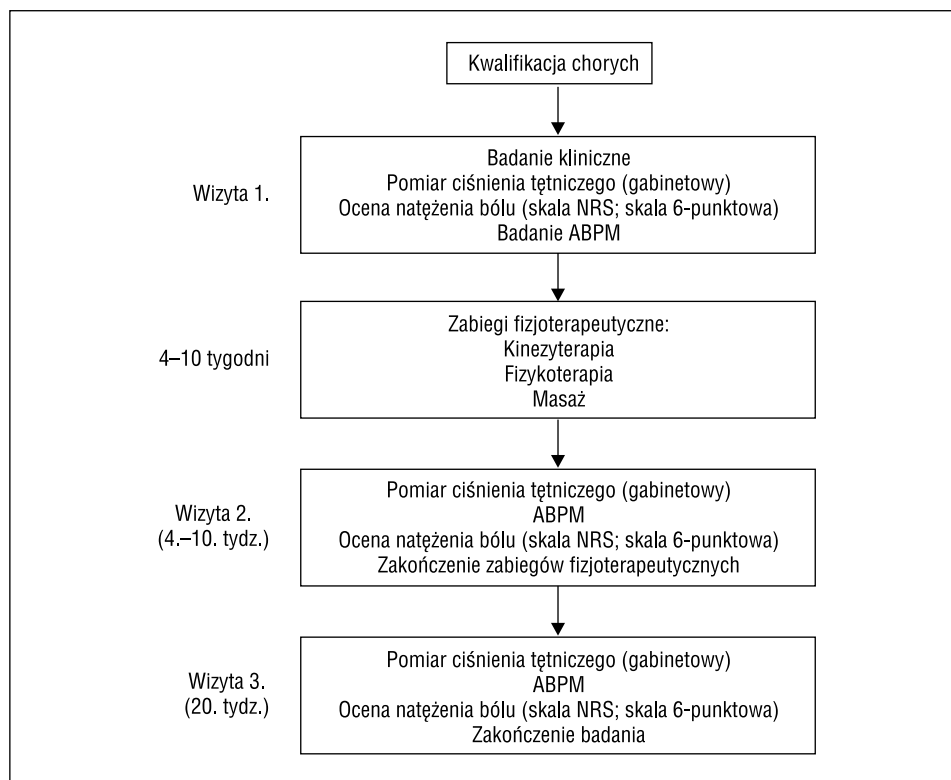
Kwalifikacja chorych

Wizyta 1.

Badanie kliniczne
Pomiar ciśnienia tętniczego (gabinetowy)
Ocena natężenia bólu (skala NRS; skala 6-punktowa)
Badanie ABPM

4–10 tygodni

Zabiegi fizjoterapeutyczne:
Kinezyterapia
Fizykoterapia
Masaż

Wizyta 2.
(4.–10. tydz.)

Pomiar ciśnienia tętniczego (gabinetowy)
ABPM
Ocena natężenia bólu (skala NRS; skala 6-punktowa)
Zakończenie zabiegów fizjoterapeutycznych

Wizyta 3.
(20. tydz.)

Pomiar ciśnienia tętniczego (gabinetowy)
ABPM
Ocena natężenia bólu (skala NRS; skala 6-punktowa)
Zakończenie badania